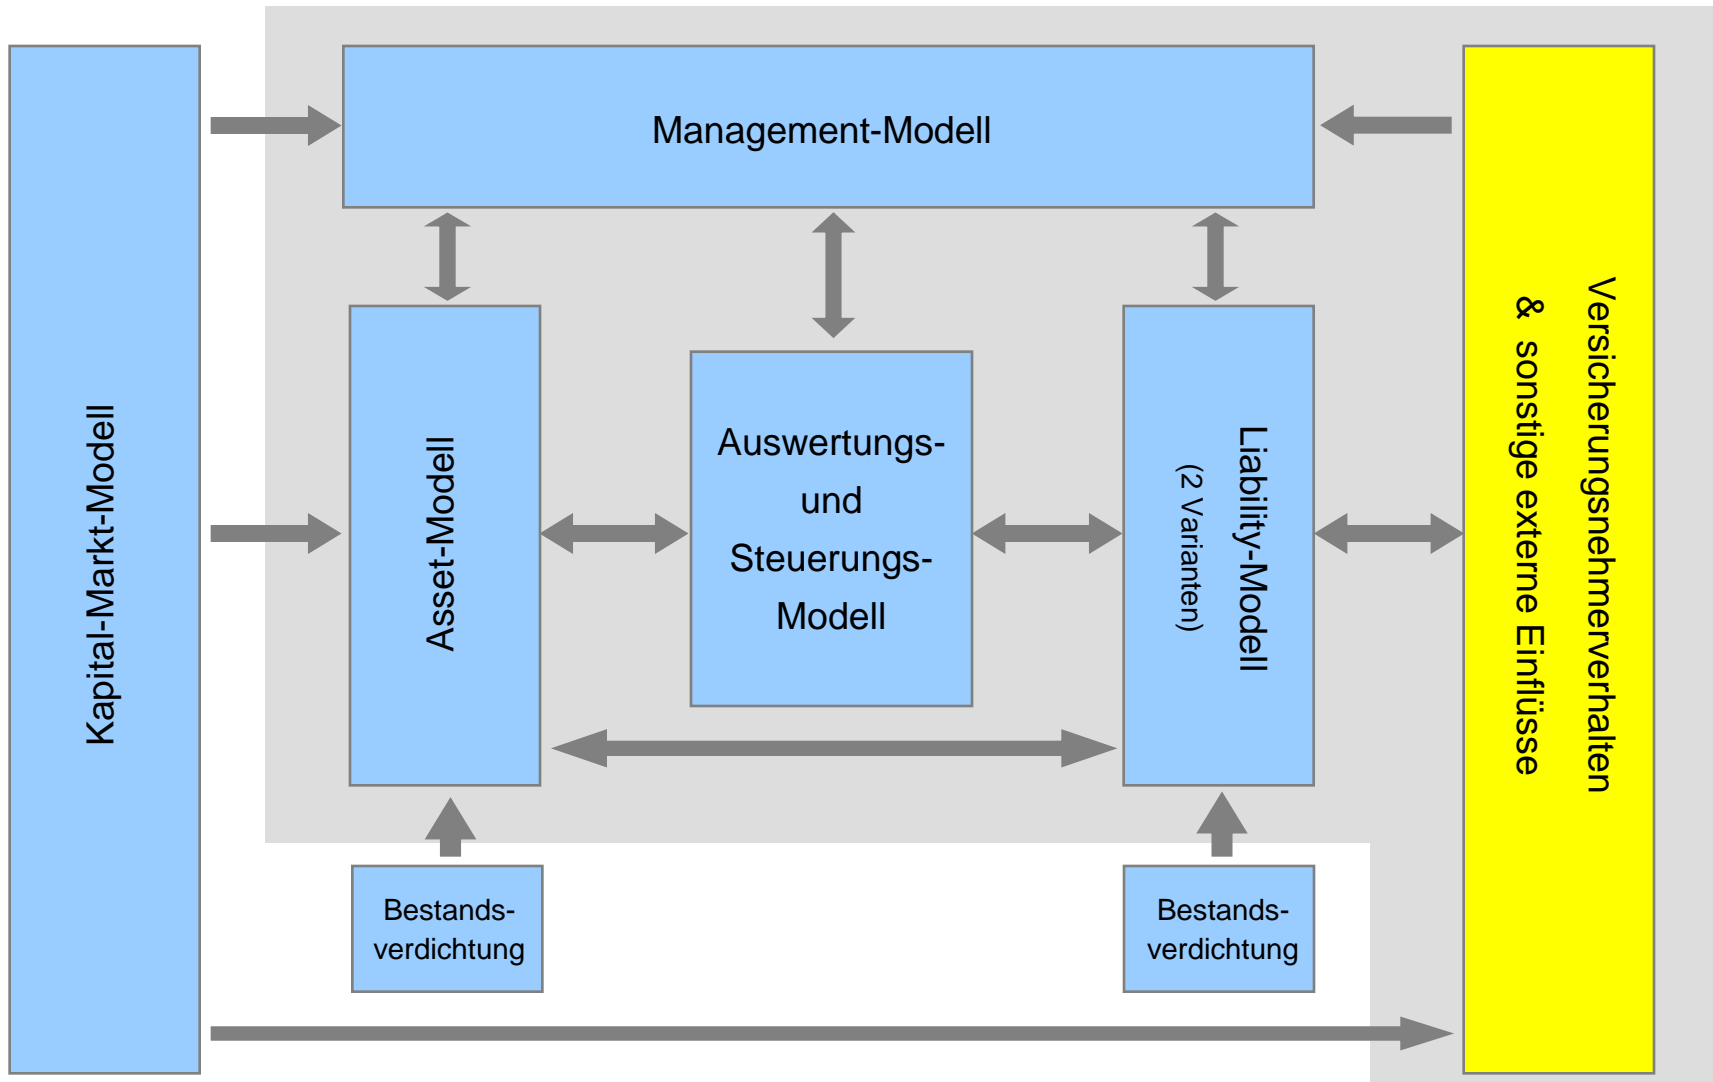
Kapital-Markt-Modell

Management-Modell

Asset-Modell

Auswertungs- und Steuerungs- Modell

Liability-Modell
(2 Varianten)

Versicherungsnehmerverhalten
& sonstige externe Einflüsse

Bestands- verdichtung

Bestands- verdichtung